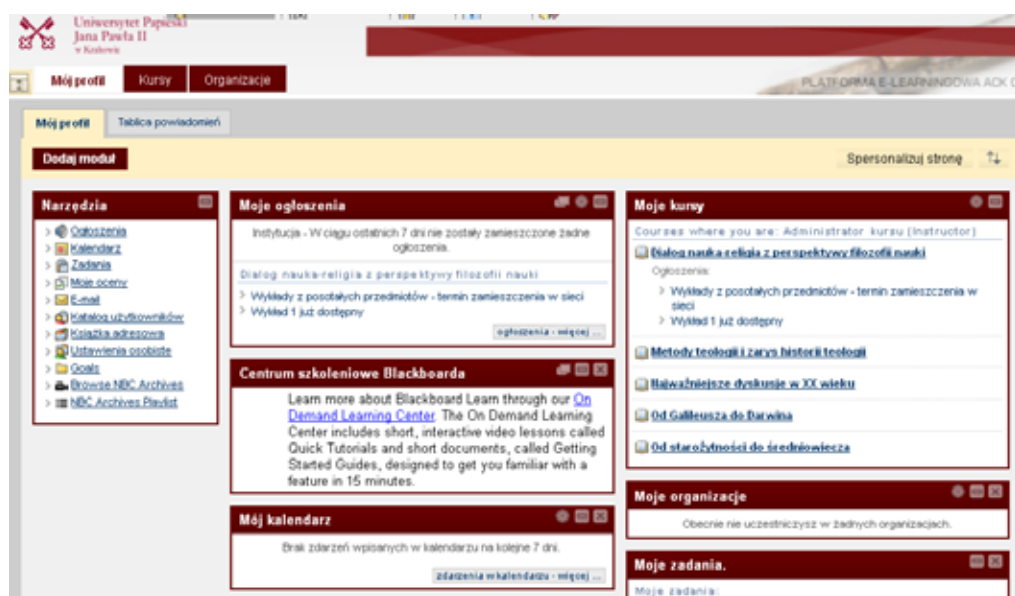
Uniwersytet Papieski Jana Pawła II w Krakowie

Mój profil | Kursy | Organizacje

PLATFORMA E-LEARNINGOWA ACK C

Mój profil | Tablica powiadomień

Dodaj moduł

Spersonalizuj stronę

Narzędzia
> Ogłoszenia
> Kalendarz
> Zadania
> Moje oceny
> E-mail
> Katalog użytkowników
> Książka adresowa
> Ustawienia osobiste
> Goals
> Browse NBC Archives
> NBC Archives Playlist

Moje ogłoszenia
Instytucja - W ciągu ostatnich 7 dni nie zostały zamieszczone żadne ogłoszenia.
Dialog nauka-religia z perspektywy filozofii nauki
> Wykłady z pozostałych przedmiotów - termin zamieszczenia w sieci
> Wykład 1 już dostępny
ogłoszenia - więcej ...

Centrum szkoleniowe Blackboarda
Learn more about Blackboard Learn through our On Demand Learning Center. The On Demand Learning Center includes short, interactive video lessons called Quick Tutorials and short documents, called Getting Started Guides, designed to get you familiar with a feature in 15 minutes.

Mój kalendarz
Brak zdarzeń wpisanych w kalendarzu na kolejne 7 dni.
zdarzenia w kalendarzu - więcej ...

Moje kursy
Courses where you are: Administrator kursu (Instructor)
Dialog nauka-religia z perspektywy filozofii nauki
Ogłoszenia:
> Wykłady z pozostałych przedmiotów - termin zamieszczenia w sieci
> Wykład 1 już dostępny
Metody teologii i zarys historii teologii
Najważniejsze dyskusje w XX wieku
Od Galileusza do Darwina
Od starożytności do średniowiecza

Moje organizacje
Obecnie nie uczestniczysz w żadnych organizacjach.

Moje zadania.
Moje zadania: